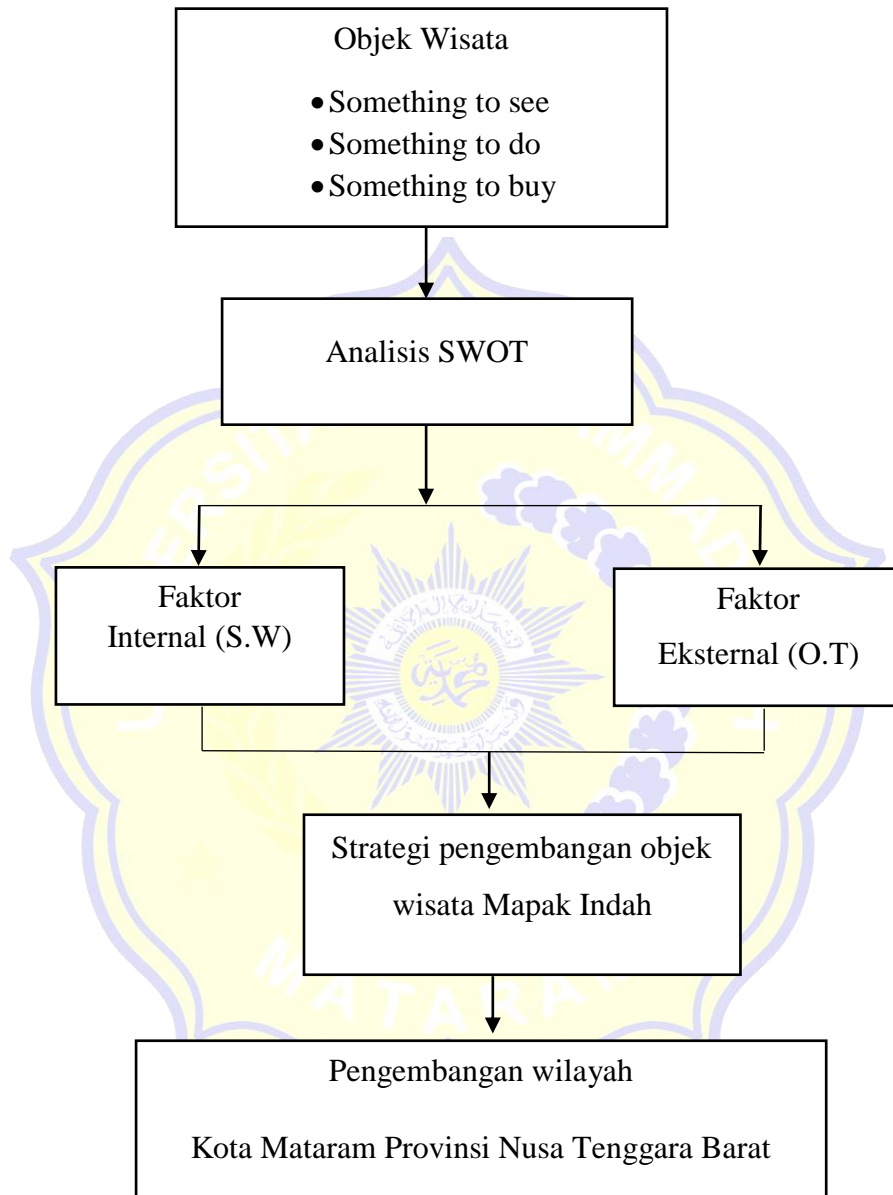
Objek Wisata

- Something to see
- Something to do
- Something to buy

Analisis SWOT

Faktor Internal (S.W)

Faktor Eksternal (O.T)

Strategi pengembangan objek wisata Mapak Indah

Pengembangan wilayah

Kota Mataram Provinsi Nusa Tenggara Barat